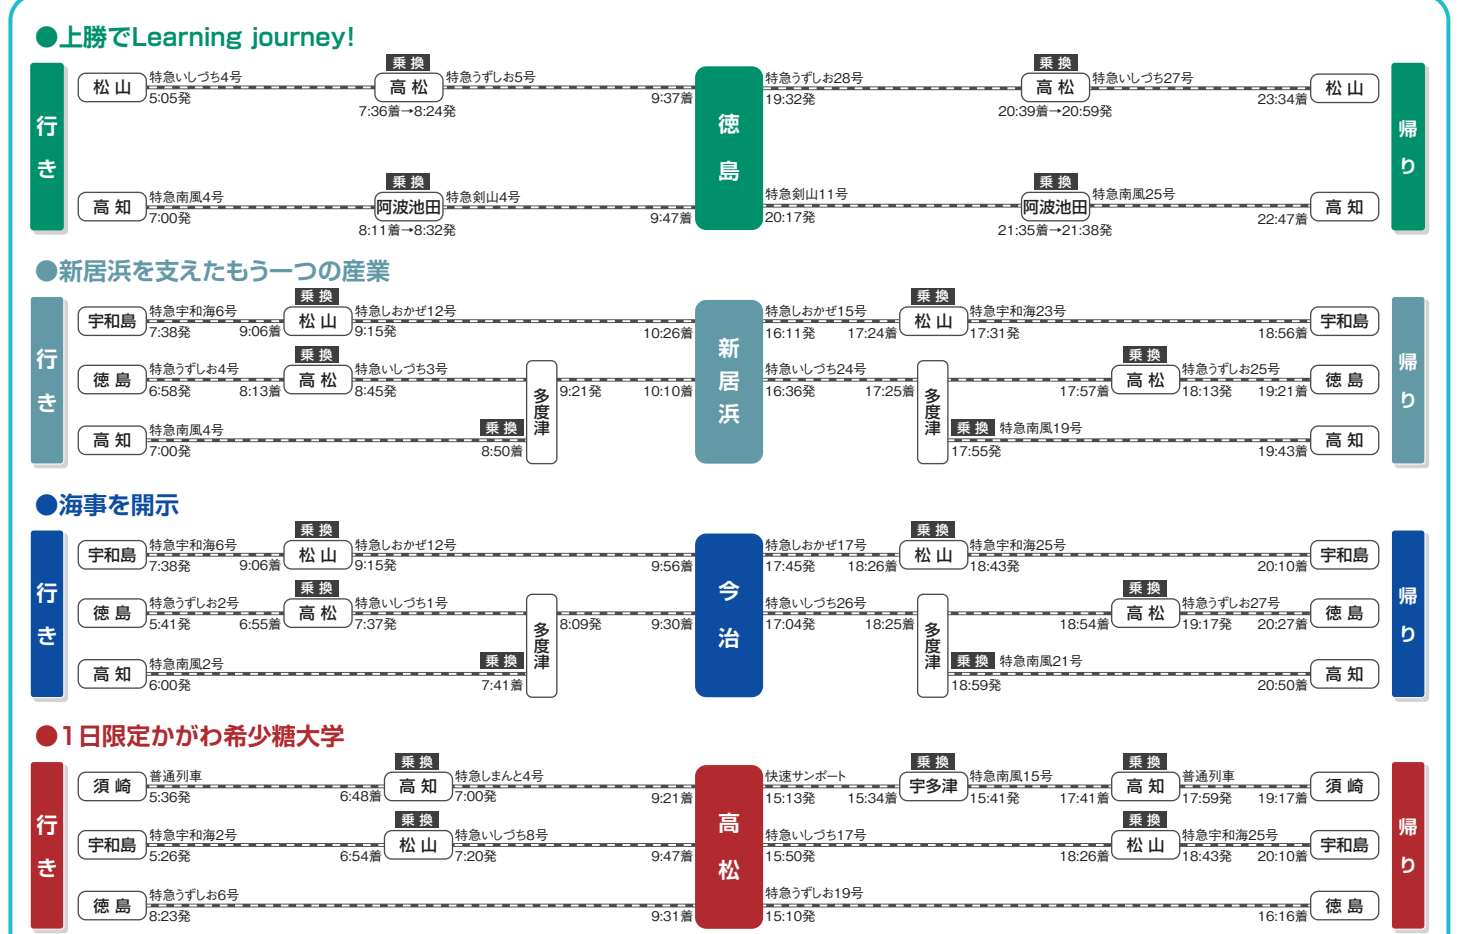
●上勝でLearning journey!

行き

松山 特急いしづち4号 5:05発 乗換 高松 7:36着→8:24発 特急うずしお5号 9:37着

高知 特急南風4号 7:00発 乗換 阿波池田 8:11着→8:32発 特急剣山4号 9:47着

徳島

特急うずしお28号 19:32発 乗換 高松 20:39着→20:59発 特急いしづち27号 23:34着 松山

特急剣山11号 20:17発 乗換 阿波池田 21:35着→21:38発 特急南風25号 22:47着 高知

帰り

●新居浜を支えたもう一つの産業

行き

宇和島 特急宇和海6号 7:38発 9:06着 乗換 松山 特急しおかぜ12号 9:15発 10:26着

徳島 特急うずしお4号 6:58発 8:13着 乗換 高松 特急いしづち3号 8:45発 多度津 9:21発 10:10着

高知 特急南風4号 7:00発 乗換 8:50着

新居浜

特急しおかぜ15号 16:11発 17:24着 乗換 松山 特急宇和海23号 17:31発 18:56着 宇和島

特急いしづち24号 16:36発 17:25着 多度津 17:57着 乗換 高松 特急うずしお25号 18:13発 19:21着 徳島

乗換 特急南風19号 17:55発 19:43着 高知

帰り

●海事を開示

行き

宇和島 特急宇和海6号 7:38発 9:06着 乗換 松山 特急しおかぜ12号 9:15発 9:56着

徳島 特急うずしお2号 5:41発 6:55着 乗換 高松 特急いしづち1号 7:37発 多度津 8:09発 9:30着

高知 特急南風2号 6:00発 乗換 7:41着

今治

特急しおかぜ17号 17:45発 18:26着 乗換 松山 特急宇和海25号 18:43発 20:10着 宇和島

特急いしづち26号 17:04発 18:25着 多度津 18:54着 乗換 高松 特急うずしお27号 19:17発 20:27着 徳島

乗換 特急南風21号 18:59発 20:50着 高知

帰り

●1日限定かがわ希少糖大学

行き

須崎 普通列車 5:36発 6:48着 乗換 高知 特急しまんと4号 7:00発 9:21着

宇和島 特急宇和海2号 5:26発 6:54着 乗換 松山 特急いしづち8号 7:20発 9:47着

徳島 特急うずしお6号 8:23発 9:31着

高松

快速サンポート 15:13発 15:34着 乗換 宇多津 特急南風15号 15:41発 17:41着 乗換 高知 普通列車 17:59発 19:17着 須崎

特急いしづち17号 15:50発 18:26着 乗換 松山 特急宇和海25号 18:43発 20:10着 宇和島

特急うずしお19号 15:10発 16:16着 徳島

帰り